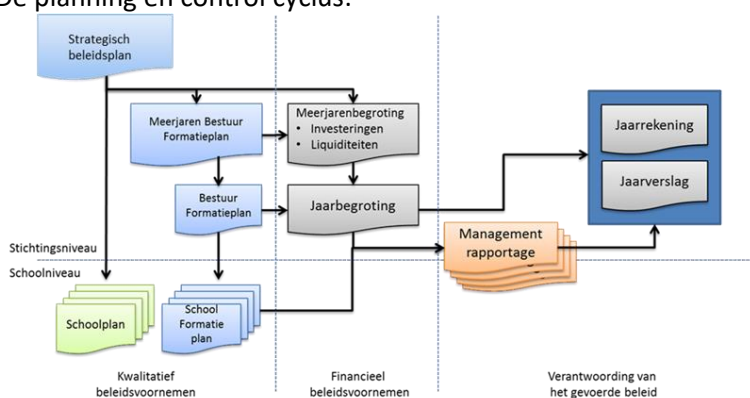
De planning en control cyclus:

Strategisch beleidsplan

Meerjaren Bestuur Formatieplan

Meerjarenbegroting
• Investeringen
• Liquiditeiten

Jaarrekening

Jaarverslag

Bestuur Formatieplan

Jaarbegroting

Stichtingsniveau

Schoolniveau

Management rapportage

Schoolplan

School Formatie plan

Kwalitatief beleidsvoornemen

Financieel beleidsvoornemen

Verantwoording van het gevoerde beleid